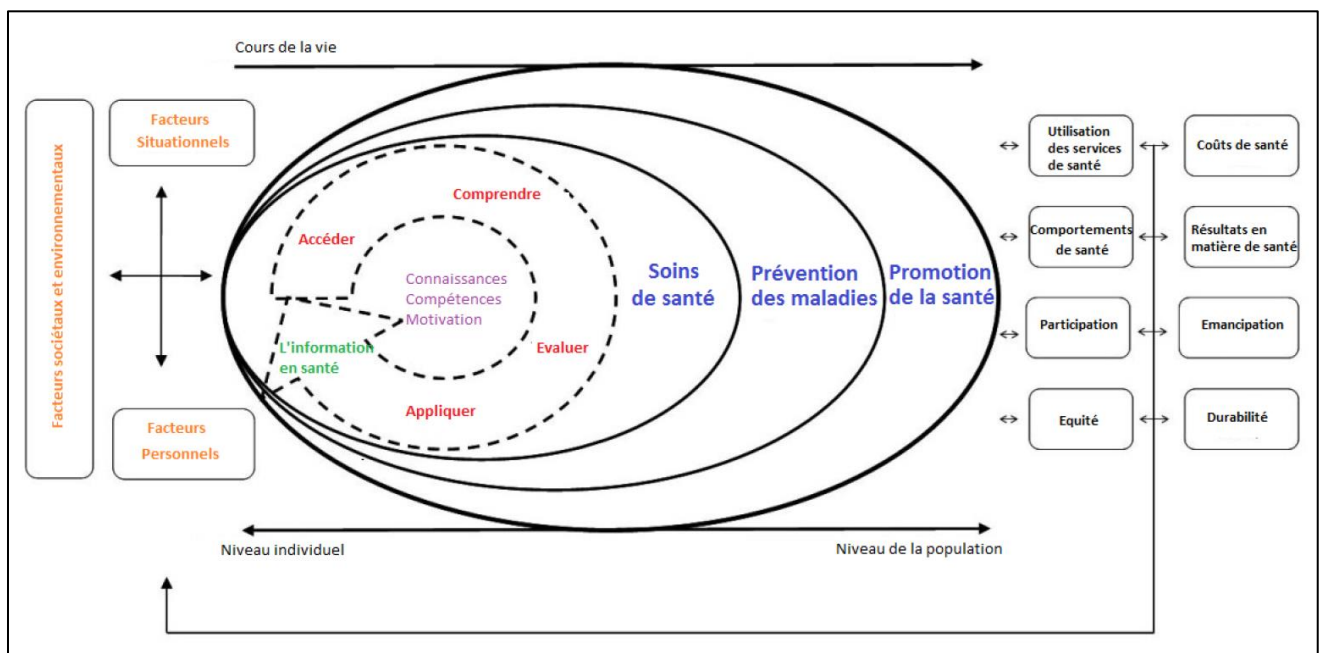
Cours de la vie

Facteurs sociétaux et environnementaux

Facteurs Situationnels

Facteurs Personnels

Comprendre

Accéder

Connaissances
Compétences
Motivation

L'information en santé

Evaluer

Appliquer

Soins de santé

Prévention des maladies

Promotion de la santé

Utilisation des services de santé

Coûts de santé

Comportements de santé

Résultats en matière de santé

Participation

Emancipation

Equité

Durabilité

Niveau individuel

Niveau de la population